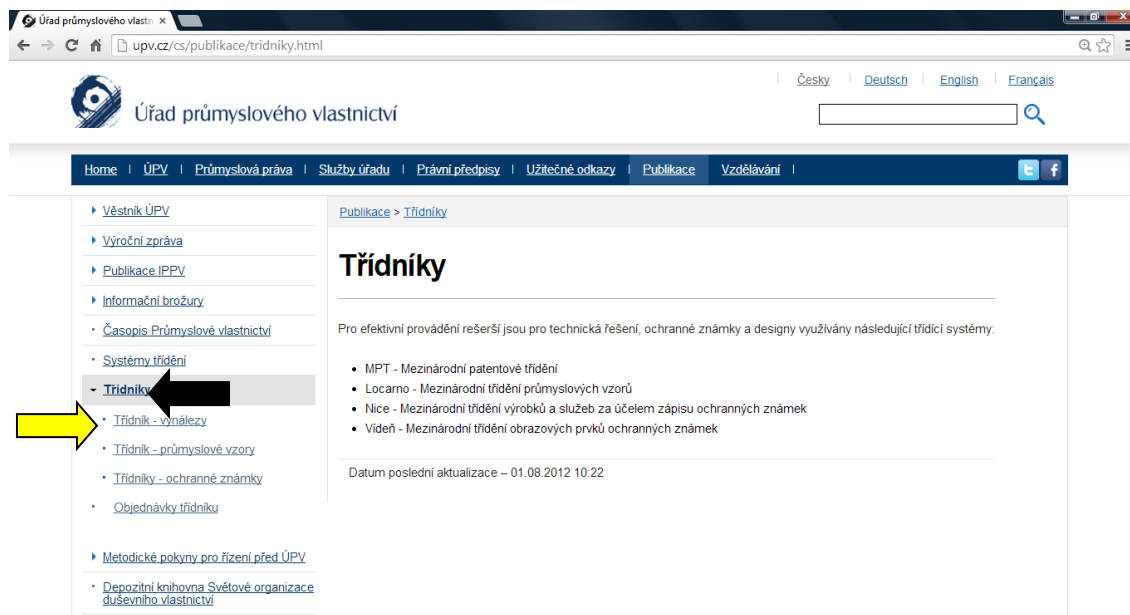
Úřad průmyslového vlastn ×

upv.cz/cs/publikace/tridniky.html

Česky | Deutsch | English | Français

Úřad průmyslového vlastnictví

Home | ÚPV | Průmyslová práva | Služby úřadu | Právní předpisy | Užitečné odkazy | Publikace | Vzdělávání |

Věstník ÚPV
Výroční zpráva
Publikace IPPV
Informační brožury
Časopis Průmyslové vlastnictví
Systémy třídění
Třídníky
Třídník - vynálezy
Třídník - průmyslové vzory
Třídníky - ochranné známky
Objednávky třídníku
Metodické pokyny pro řízení před ÚPV
Depozitní knihovna Světové organizace duševního vlastnictví

Publikace > Třídníky

Třídníky

Pro efektivní provádění rešerší jsou pro technická řešení, ochranné známky a designy využívány následující třídící systémy:

- MPT - Mezinárodní patentové třídění
- Locarno - Mezinárodní třídění průmyslových vzorů
- Nice - Mezinárodní třídění výrobků a služeb za účelem zápisu ochranných známek
- Vídeň - Mezinárodní třídění obrazových prvků ochranných známek

Datum poslední aktualizace – 01.08.2012 10:22